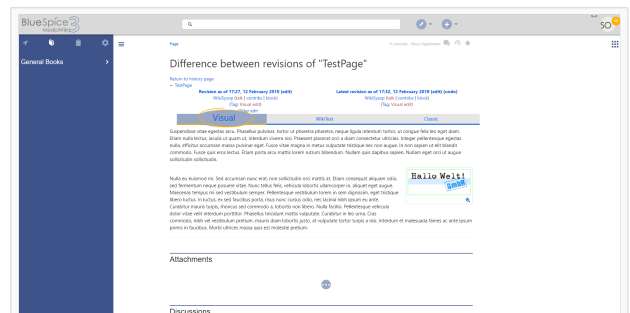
BlueSpice 3 MediaWiki

General Books

Page

Difference between revisions of "TestPage"

Return to history page
← TestPage

Revision as of 17:27, 12 February 2019 (edit)
WikiSysop (talk | contribs | block)
(Tag: Visual edit)
← Older edit

Latest revision as of 17:32, 12 February 2019 (edit) (undo)
WikiSysop (talk | contribs | block)
(Tag: Visual edit)

Visual | WikiText | Classic

Suspendisse vitae egestas arcu. Phasellus pulvinar, tortor ut pharetra pharetra, neque ligula interdum tortor, ut congue felis leo eget diam. Etiam nulla lectus, iaculis ut quam ut, interdum viverra nisi. Praesent placerat orci a diam consectetur ultricies. Integer pellentesque egestas nulla, efficitur accumsan massa pulvinar eget. Fusce vitae magna in metus vulputate tincidunt nec non sapien ut elit blandit commodo. Fusce quis eros lectus. Etiam porta arcu mattis lorem rutrum bibendum. Nullam quis dapibus sapien. Nullam eget orci ut augue sollicitudin sollicitudin.

Nulla eu euismod mi. Sed accumsan nunc erat, non sollicitudin orci mattis at. Etiam consequat aliquam odio, sed fermentum neque posuere vitae. Nunc tellus felis, vehicula lobortis ullamcorper in, aliquet eget augue. Maecenas tempus mi sed vestibulum semper. Pellentesque vestibulum lorem in sem dignissim, eget tristique libero luctus. In luctus, ex sed faucibus porta, risus erat luctus odio, nec lacinia nibh ipsum eu ante. Curabitur mauris turpis, rhoncus sed commodo a, lobortis non libero. Nulla facilisi. Pellentesque vehicula dolor vitae velit interdum porttitor. Phasellus tincidunt mattis vulputate. Curabitur in leo urna. Cras commodo, nibh vel vestibulum pretium, mauris diam lobortis justo, ut vulputate tortor turpis a nisl. Interdum et malesuada fames ac ante ipsum primis in faucibus. Morbi ultrices massa quis est molestie pretium.

Hallo Welt!

Attachments

Discussions